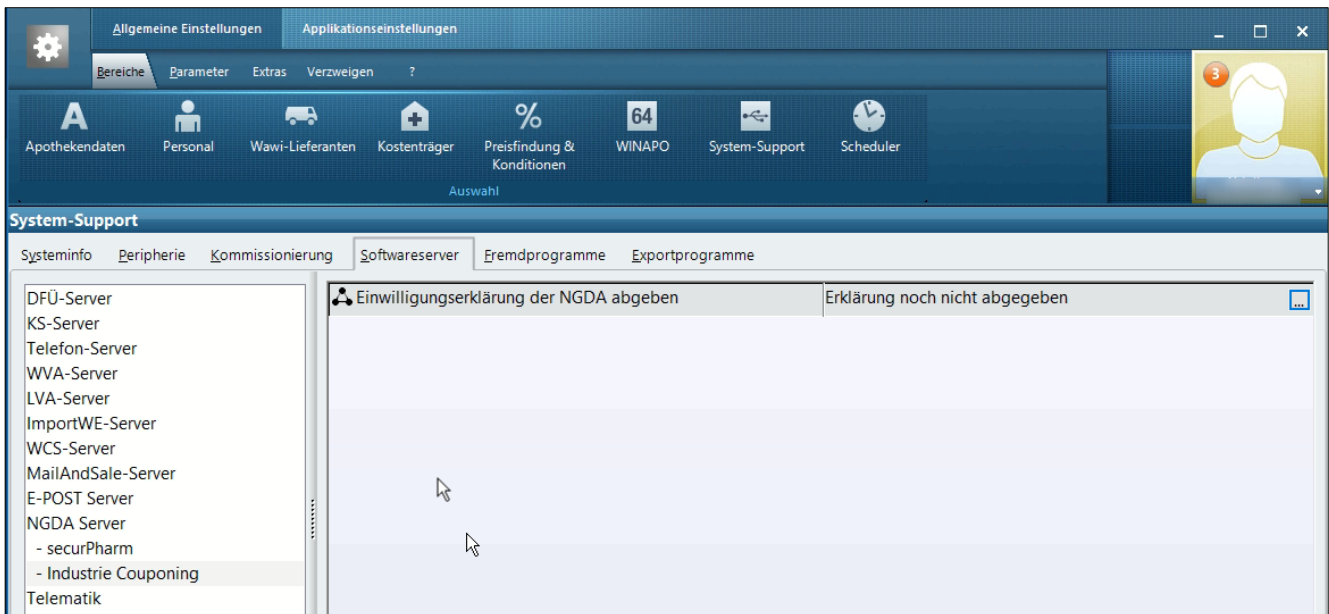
Allgemeine Einstellungen | Applikationseinstellungen

Bereiche | Parameter | Extras | Verzweigen | ?

Apothekendaten | Personal | Wawi-Lieferanten | Kostenträger | Preisfindung & Konditionen | 64 WINAPO | System-Support | Scheduler

Auswahl

3

System-Support

Systeminfo | Peripherie | Kommissionierung | Softwareserver | Fremdprogramme | Exportprogramme

DFÜ-Server
KS-Server
Telefon-Server
WVA-Server
LVA-Server
ImportWE-Server
WCS-Server
MailAndSale-Server
E-POST Server
NGDA Server
- securPharm
- Industrie Couponing
Telematik

| Einwilligungserklärung der NGDA abgeben | Erklärung noch nicht abgegeben | ... |
|---|---|---|